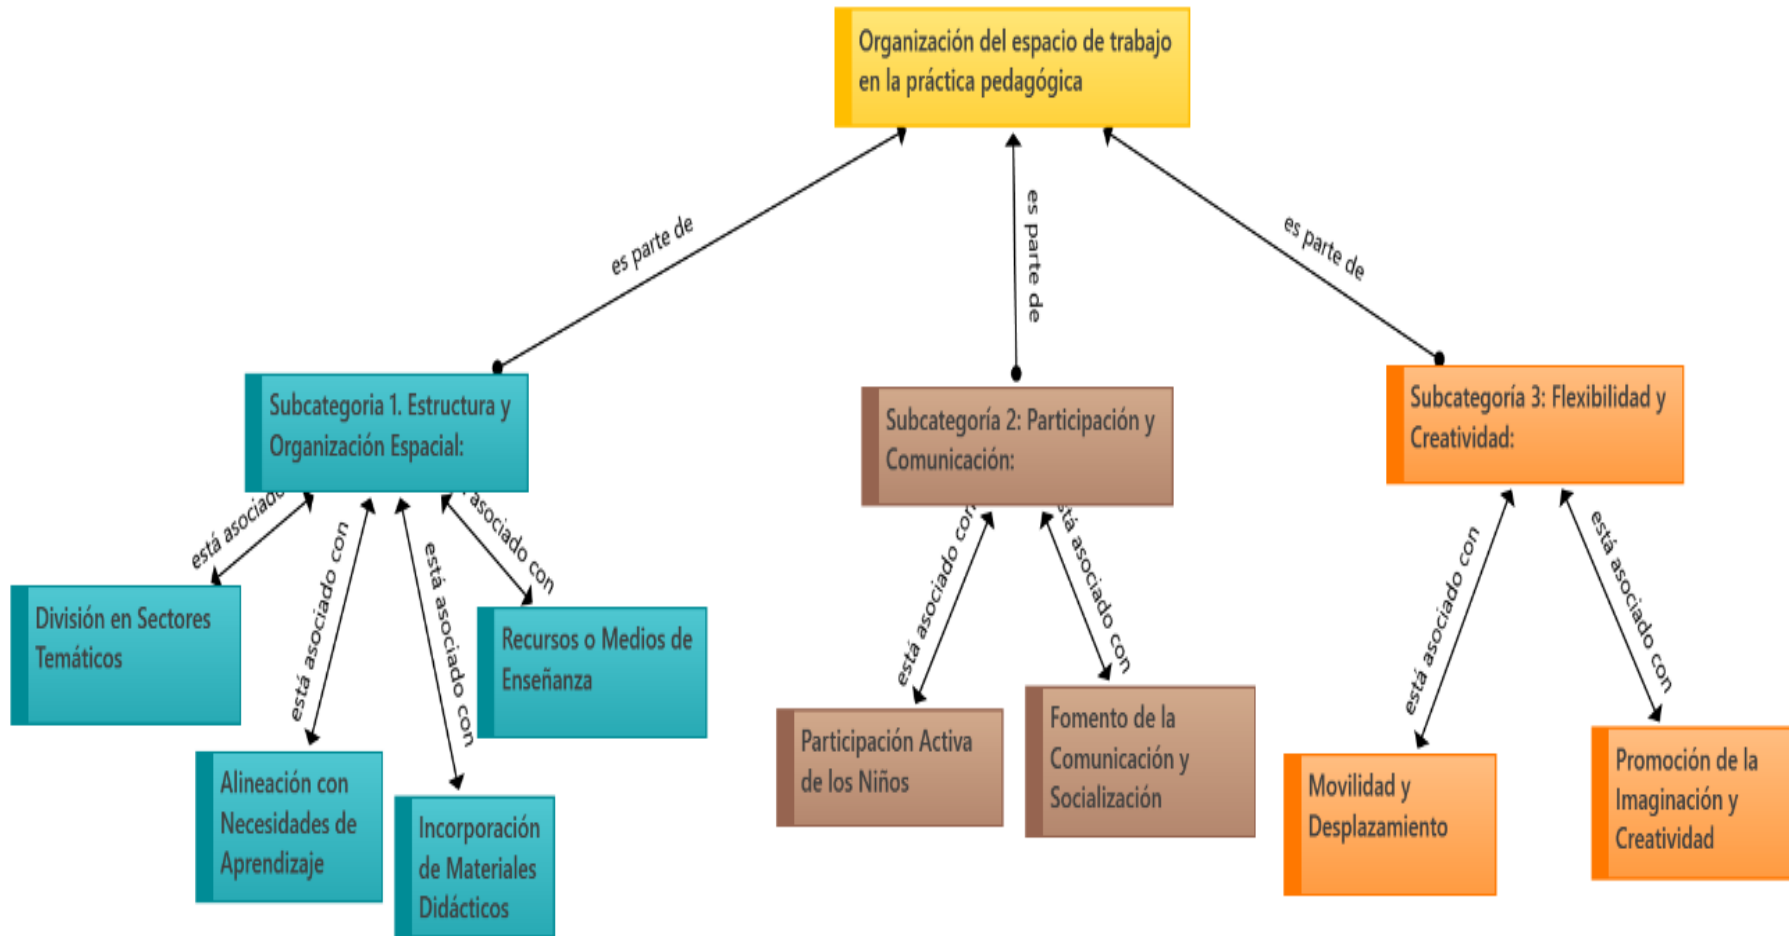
Organización del espacio de trabajo en la práctica pedagógica

es parte de

es parte de

es parte de

Subcategoria 1. Estructura y Organización Espacial:

está asociado

está asociado con

está asociado con

asociado con

División en Sectores Temáticos

Alineación con Necesidades de Aprendizaje

Incorporación de Materiales Didácticos

Recursos o Medios de Enseñanza

Subcategoría 2: Participación y Comunicación:

está asociado con

stá asociado con

Participación Activa de los Niños

Fomento de la Comunicación y Socialización

Subcategoría 3: Flexibilidad y Creatividad:

está asociado con

está asociado con

Movilidad y Desplazamiento

Promoción de la Imaginación y Creatividad